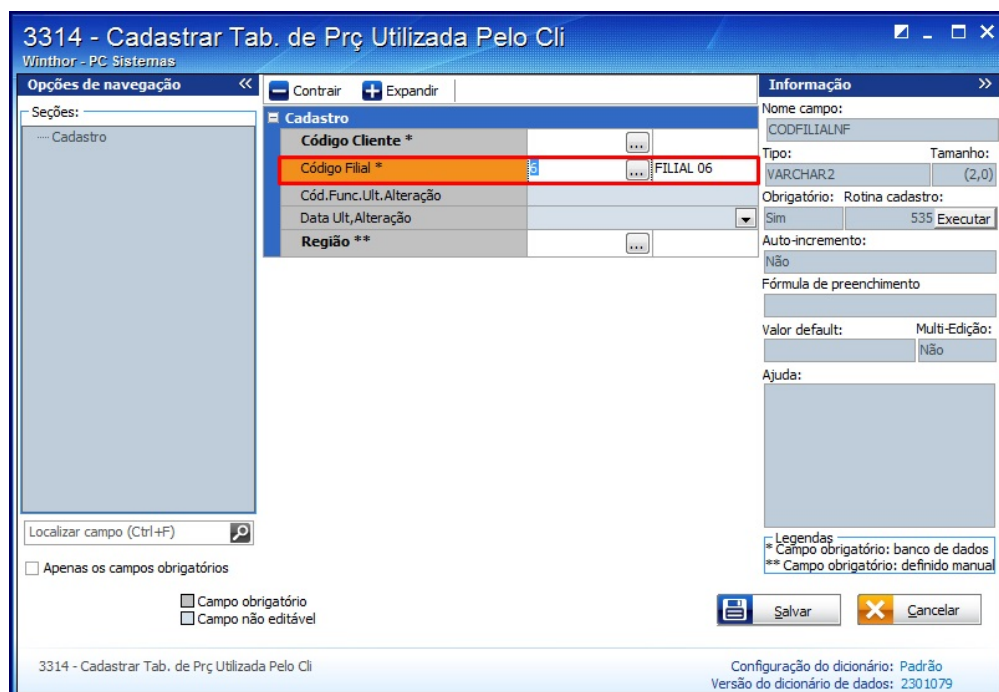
3314 - Cadastrar Tab. de Prç Utilizada Pelo Cli
Winthor - PC Sistemas

Opções de navegação
Seções:
Cadastro

Contrair Expandir

Cadastro

| | | |
|---|---|---|
| Código Cliente * | ... | |
| Código Filial * | 6 ... | FILIAL 06 |
| Cód.Func.Ult.Alteração | | |
| Data Ult,Alteração | | |
| Região ** | ... | |

Informação
Nome campo:
CODFILIALNF
Tipo: Tamanho:
VARCHAR2 (2,0)
Obrigatório: Rotina cadastro:
Sim 535 Executar
Auto-incremento:
Não
Fórmula de preenchimento
Valor default: Multi-Edição:
Não
Ajuda:

Localizar campo (Ctrl+F)
Apenas os campos obrigatórios

Campo obrigatório
Campo não editável

Legendas
* Campo obrigatório: banco de dados
** Campo obrigatório: definido manual

Salvar
Cancelar

3314 - Cadastrar Tab. de Prç Utilizada Pelo Cli
Configuração do dicionário: Padrão
Versão do dicionário de dados: 2301079